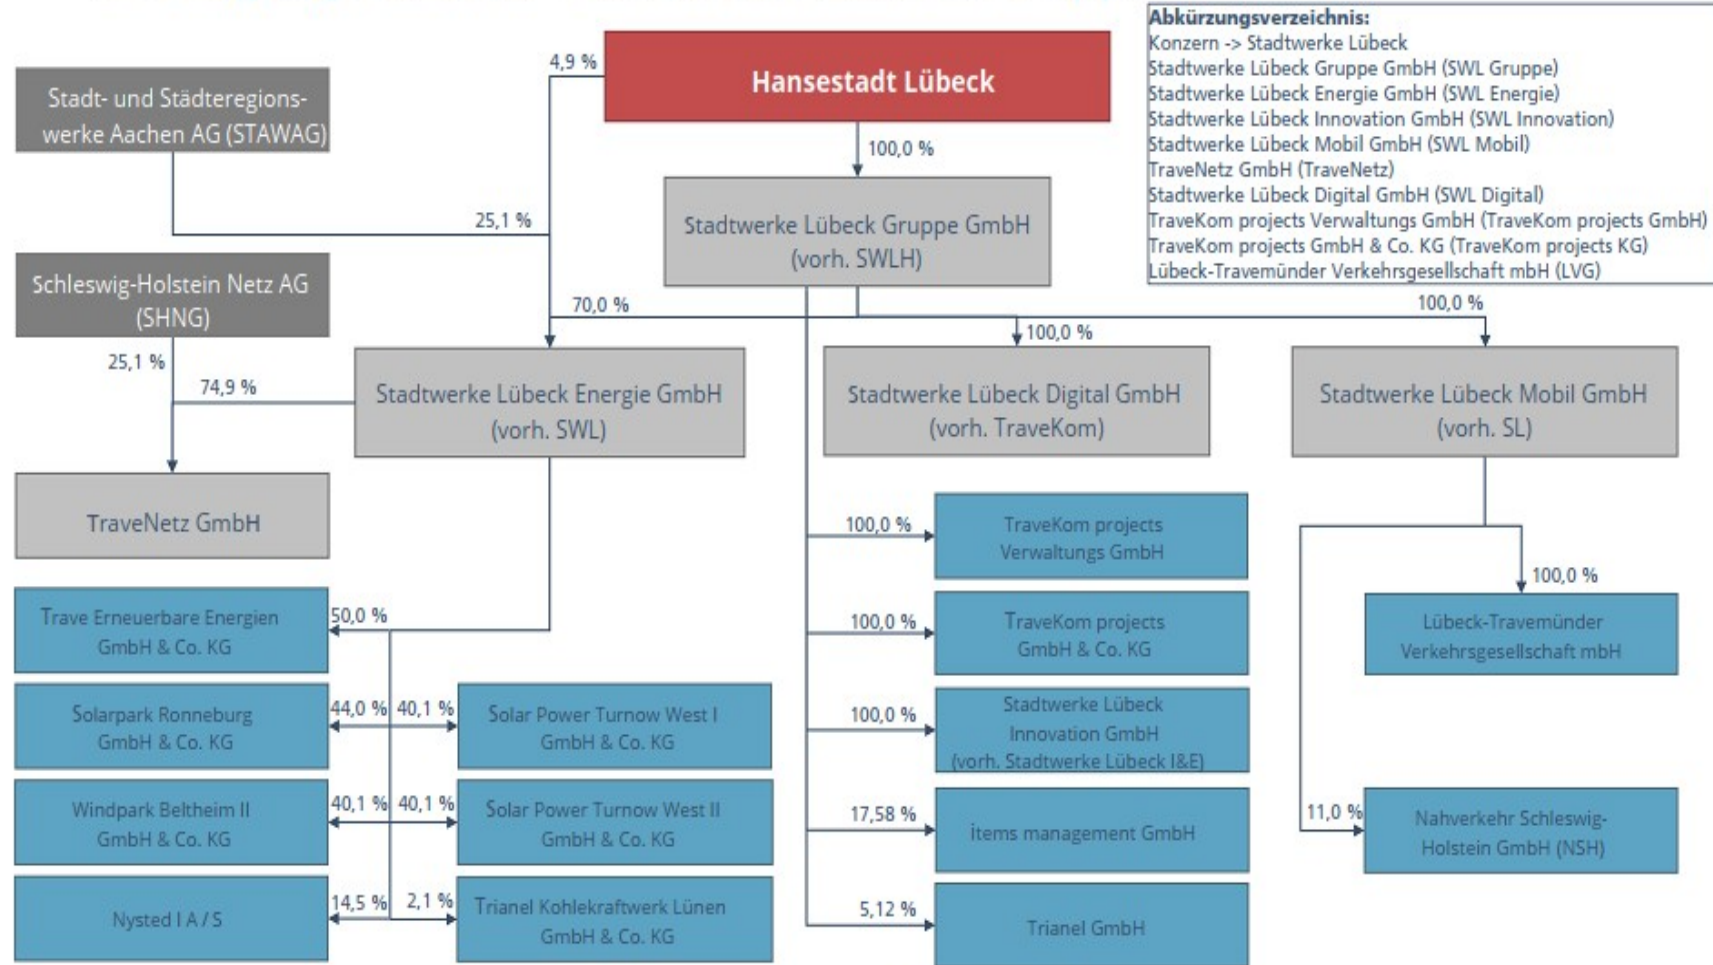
Abkürzungsverzeichnis:
Konzern -> Stadtwerke Lübeck
Stadtwerke Lübeck Gruppe GmbH (SWL Gruppe)
Stadtwerke Lübeck Energie GmbH (SWL Energie)
Stadtwerke Lübeck Innovation GmbH (SWL Innovation)
Stadtwerke Lübeck Mobil GmbH (SWL Mobil)
TraveNetz GmbH (TraveNetz)
Stadtwerke Lübeck Digital GmbH (SWL Digital)
TraveKom projects Verwaltungs GmbH (TraveKom projects GmbH)
TraveKom projects GmbH & Co. KG (TraveKom projects KG)
Lübeck-Travemünder Verkehrsgesellschaft mbH (LVG)

Hansestadt Lübeck

4,9 %

Stadt- und Städteregionswerke Aachen AG (STAWAG)

100,0 %

25,1 %

Stadtwerke Lübeck Gruppe GmbH (vorh. SWLH)

Schleswig-Holstein Netz AG (SHNG)

70,0 %

100,0 %

100,0 %

25,1 %

74,9 %

Stadtwerke Lübeck Energie GmbH (vorh. SWL)

Stadtwerke Lübeck Digital GmbH (vorh. TraveKom)

Stadtwerke Lübeck Mobil GmbH (vorh. SL)

TraveNetz GmbH

100,0 %

TraveKom projects Verwaltungs GmbH

100,0 %

Trave Erneuerbare Energien GmbH & Co. KG

50,0 %

100,0 %

TraveKom projects GmbH & Co. KG

Lübeck-Travemünder Verkehrsgesellschaft mbH

Solarpark Ronneburg GmbH & Co. KG

44,0 %

40,1 %

Solar Power Turnow West I GmbH & Co. KG

100,0 %

Stadtwerke Lübeck Innovation GmbH (vorh. Stadtwerke Lübeck I&E)

Windpark Beltheim II GmbH & Co. KG

40,1 %

40,1 %

Solar Power Turnow West II GmbH & Co. KG

17,58 %

items management GmbH

11,0 %

Nahverkehr Schleswig-Holstein GmbH (NSH)

Nysted I A / S

14,5 %

2,1 %

Trianel Kohlekraftwerk Lünen GmbH & Co. KG

5,12 %

Trianel GmbH